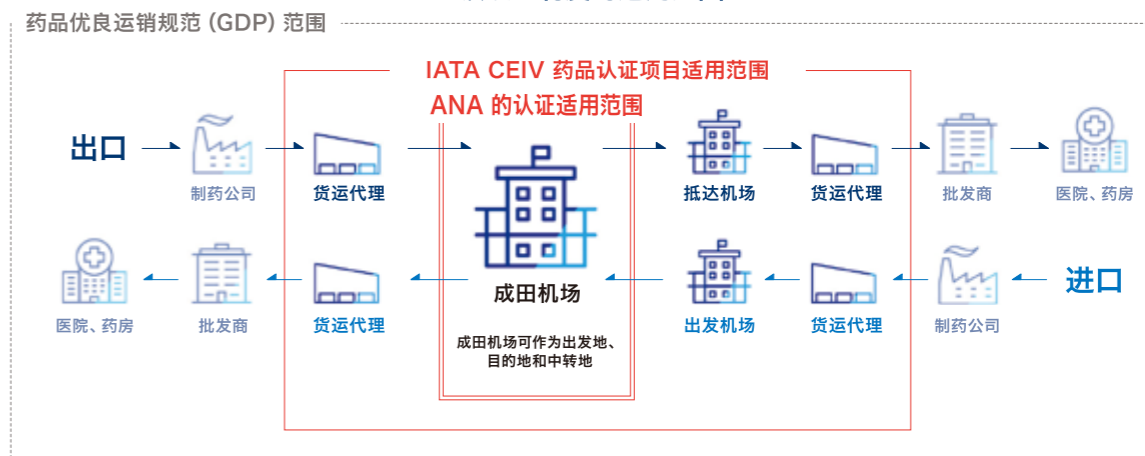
药品优良运销规范 (GDP) 范围

IATA CEIV 药品认证项目适用范围

ANA 的认证适用范围

出口

制药公司

货运代理

成田机场

成田机场可作为出发地、目的地和中转地、

抵达机场

货运代理

批发商

医院、药房

医院、药房

批发商

货运代理

出发机场

货运代理

制药公司

进口